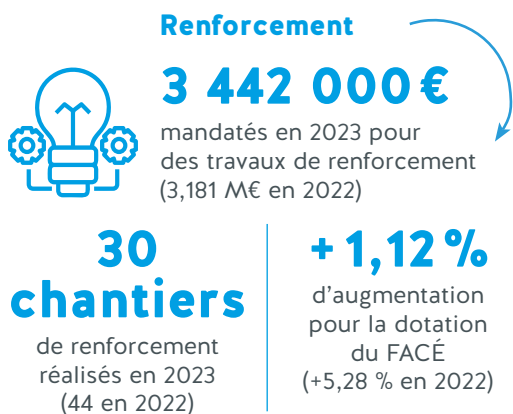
Renforcement

3 442 000 €

mandatés en 2023 pour des travaux de renforcement (3,181 M€ en 2022)

30 chantiers

de renforcement réalisés en 2023 (44 en 2022)

+ 1,12 %

d'augmentation pour la dotation du FACÉ (+5,28 % en 2022)